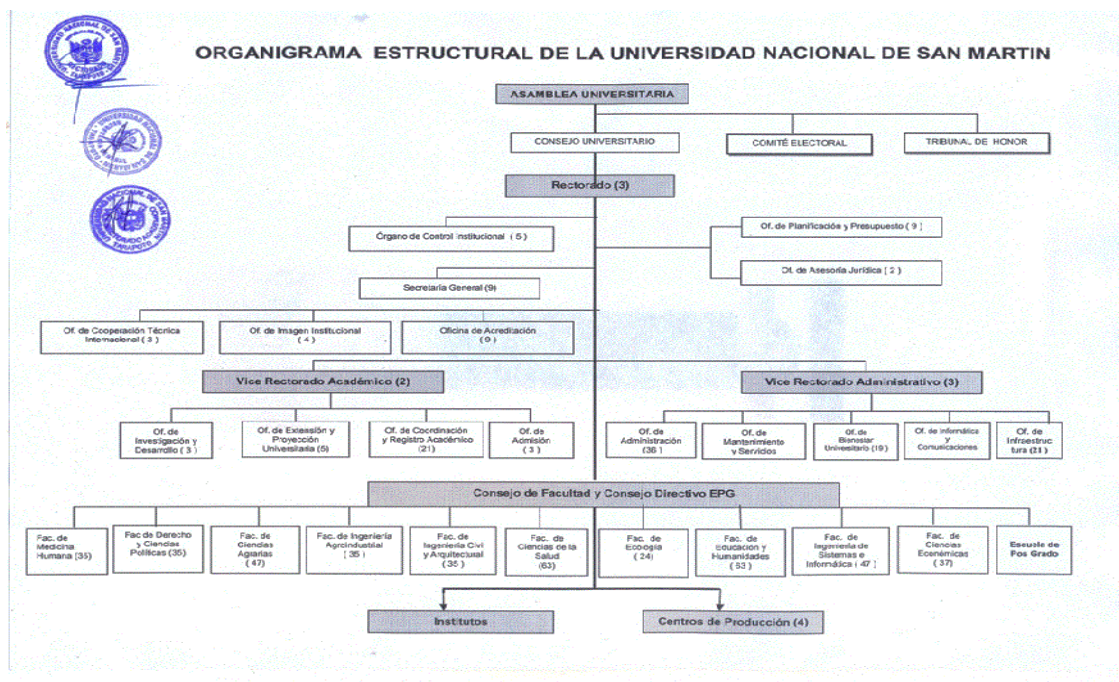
ORGANIGRAMA ESTRUCTURAL DE LA UNIVERSIDAD NACIONAL DE SAN MARTIN

ASAMBLEA UNIVERSITARIA

CONSEJO UNIVERSITARIO

COMITÉ ELECTORAL

TRIBUNAL DE HONOR

Rectorado (3)

Órgano de Control Institucional (5)

Of. de Planificación y Presupuesto (9)

Of. de Asesoría Jurídica (2)

Secretaría General (9)

Of. de Cooperación Técnica Internacional (3)

Of. de Imagen Institucional (4)

Oficina de Acreditación (0)

Vice Rectorado Académico (2)

Vice Rectorado Administrativo (3)

Of. de Investigación y Desarrollo (3)

Of. de Extensión y Proyección Universitaria (5)

Of. de Coordinación y Registro Académico (21)

Of. de Admisión (3)

Of. de Administración (38)

Of. de Mantenimiento y Servicios

Of. de Bienestar Universitario (19)

Of. de Informática y Comunicaciones

Of. de Infraestructura (21)

Consejo de Facultad y Consejo Directivo EPG

Fac. de Medicina Humana (35)

Fac de Derecho y Ciencias Políticas (35)

Fac. de Ciencias Agrarias (47)

Fac. de Ingeniería Agroindustrial (35)

Fac. de Ingeniería Civil y Arquitectura (35)

Fac. de Ciencias de la Salud (63)

Fac. de Ecología (24)

Fac. de Educación y Humanidades (53)

Fac. de Ingeniería de Sistemas e Informática (47)

Fac. de Ciencias Económicas (37)

Escuela de Pos Grado

Institutos

Centros de Producción (4)